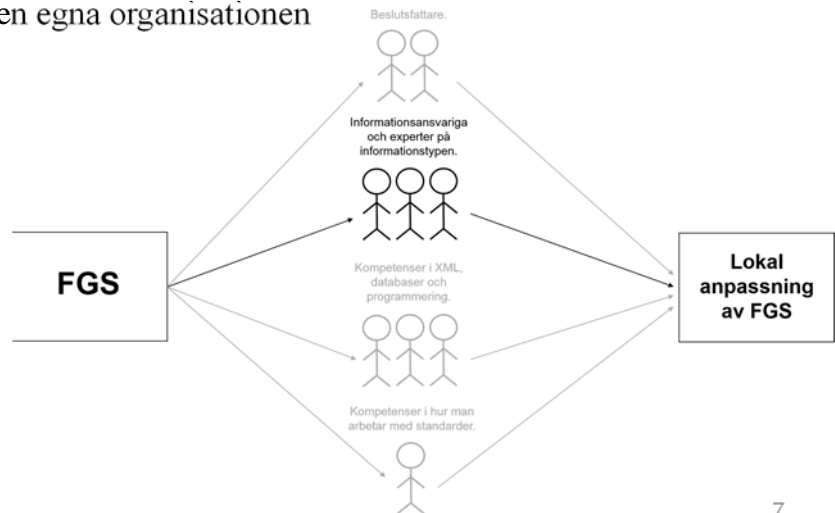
en egna organisationen

Beslutsfattare.

Informationsansvariga och experter på informationstypen.

FGS

Kompetenser i XML, databaser och programmering.

Lokal anpassning av FGS

Kompetenser i hur man arbetar med standarder.

7